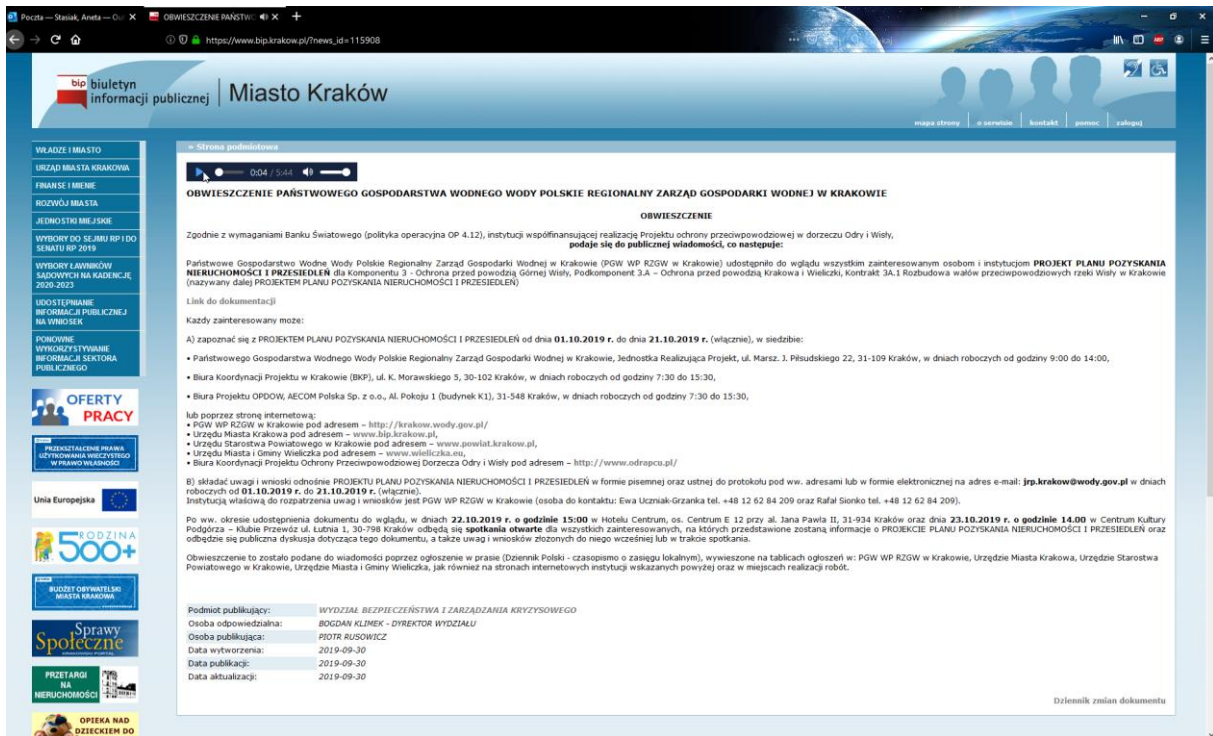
Poczta — Stasiak, Aneta — Ou ×
OBWIESZCZENIE PAŃSTW ×
https://www.bip.krakow.pl/?news_id=115908

bip biuletyn informacji publicznej | Miasto Kraków

mapa strony | o serwisie | kontakt | pomoc | zaloguj

WŁADZE I MIASTO
URZĄD MIASTA KRAKOWA
FINANSE I MIENIE
ROZWÓJ MIASTA
JEDNOSTKI MIEJSKIE
WYBORY DO SEJMU RP I DO SENATU RP 2019
WYBORY ŁAWNIKÓW SĄDOWYCH NA KADENCJĘ 2020-2023
UDOSTĘPNIANIE INFORMACJI PUBLICZNEJ NA WNIOSEK
PONOWNE WYKORZYSTYWANIE INFORMACJI SEKTORA PUBLICZNEGO

OFERTY PRACY
PRZEKSZTAŁCENIE PRAWA UŻYTKOWANIA WIECZYSTEGO W PRAWO WŁASNOŚCI
Unia Europejska
RODZINA 500+
BUDŻET OBYWATELSKI MIASTA KRAKOWA
Sprawy Społeczne
PRZETARGI NA NIERUCHOMOŚCI
OPIEKA NAD DZIECKIEM DO

» Strona podmiotowa

0:04 / 5:44

OBWIESZCZENIE PAŃSTWOWEGO GOSPODARSTWA WODNEGO WODY POLSKIE REGIONALNY ZARZĄD GOSPODARKI WODNEJ W KRAKOWIE

OBWIESZCZENIE

Zgodnie z wymaganiami Banku Światowego (polityka operacyjna OP 4.12), instytucji współfinansującej realizację Projektu ochrony przeciwpowodziowej w dorzeczu Odry i Wisły,
podaje się do publicznej wiadomości, co następuje:

Państwowe Gospodarstwo Wodne Wody Polskie Regionalny Zarząd Gospodarki Wodnej w Krakowie (PGW WP RZGW w Krakowie) udostępniło do wglądu wszystkim zainteresowanym osobom i instytucjom PROJEKT PLANU POZYSKANIA NIERUCHOMOŚCI I PRZESIEDLEŃ dla Komponentu 3 - Ochrona przed powodzią Górnej Wisły, Podkomponent 3.A – Ochrona przed powodzią Krakowa i Wieliczki, Kontrakt 3A.1 Rozbudowa wałów przeciwpowodziowych rzeki Wisły w Krakowie (nazywany dalej PROJEKTEM PLANU POZYSKANIA NIERUCHOMOŚCI I PRZESIEDLEŃ)

Link do dokumentacji

Każdy zainteresowany może:

A) zapoznać się z PROJEKTEM PLANU POZYSKANIA NIERUCHOMOŚCI I PRZESIEDLEŃ od dnia 01.10.2019 r. do dnia 21.10.2019 r. (włącznie), w siedzibie:

• Państwowego Gospodarstwa Wodnego Wody Polskie Regionalny Zarząd Gospodarki Wodnej w Krakowie, Jednostka Realizująca Projekt, ul. Marsz. J. Piłsudskiego 22, 31-109 Kraków, w dniach roboczych od godziny 9:00 do 14:00,

• Biura Koordynacji Projektu w Krakowie (BKP), ul. K. Morawskiego 5, 30-102 Kraków, w dniach roboczych od godziny 7:30 do 15:30,

• Biura Projektu OPDOW, AECOM Polska Sp. z o.o., Al. Pokoju 1 (budynek K1), 31-548 Kraków, w dniach roboczych od godziny 7:30 do 15:30,

lub poprzez stronę internetową:
• PGW WP RZGW w Krakowie pod adresem – http://krakow.wody.gov.pl/
• Urzędu Miasta Krakowa pod adresem – www.bip.krakow.pl,
• Urzędu Starostwa Powiatowego w Krakowie pod adresem – www.powiat.krakow.pl,
• Urzędu Miasta i Gminy Wieliczka pod adresem – www.wieliczka.eu,
• Biura Koordynacji Projektu Ochrony Przeciwpowodziowej Dorzecza Odry i Wisły pod adresem – http://www.odrapcu.pl/

B) składać uwagi i wnioski odnośnie PROJEKTU PLANU POZYSKANIA NIERUCHOMOŚCI I PRZESIEDLEŃ w formie pisemnej oraz ustnej do protokołu pod ww. adresami lub w formie elektronicznej na adres e-mail: jrp.krakow@wody.gov.pl w dniach roboczych od 01.10.2019 r. do 21.10.2019 r. (włącznie).
Instytucją właściwą do rozpatrzenia uwag i wniosków jest PGW WP RZGW w Krakowie (osoba do kontaktu: Ewa Uczniak-Grzanka tel. +48 12 62 84 209 oraz Rafał Sionko tel. +48 12 62 84 209).

Po ww. okresie udostępnienia dokumentu do wglądu, w dniach 22.10.2019 r. o godzinie 15:00 w Hotelu Centrum, os. Centrum E 12 przy al. Jana Pawła II, 31-934 Kraków oraz dnia 23.10.2019 r. o godzinie 14.00 w Centrum Kultury Podgórza – Klubie Przewóz ul. Łutnia 1, 30-798 Kraków odbędą się spotkania otwarte dla wszystkich zainteresowanych, na których przedstawione zostaną informacje o PROJEKCIE PLANU POZYSKANIA NIERUCHOMOŚCI I PRZESIEDLEŃ oraz odbędzie się publiczna dyskusja dotycząca tego dokumentu, a także uwag i wniosków złożonych do niego wcześniej lub w trakcie spotkania.

Obwieszczenie to zostało podane do wiadomości poprzez ogłoszenie w prasie (Dziennik Polski - czasopismo o zasięgu lokalnym), wywieszone na tablicach ogłoszeń w: PGW WP RZGW w Krakowie, Urzędzie Miasta Krakowa, Urzędzie Starostwa Powiatowego w Krakowie, Urzędzie Miasta i Gminy Wieliczka, jak również na stronach internetowych instytucji wskazanych powyżej oraz w miejscach realizacji robót.

| Podmiot publikujący: | WYDZIAŁ BEZPIECZEŃSTWA I ZARZĄDZANIA KRYZYSOWEGO |
|---|---|
| Osoba odpowiedzialna: | BOGDAN KLIMEK - DYREKTOR WYDZIAŁU |
| Osoba publikująca: | PIOTR RUSOWICZ |
| Data wytworzenia: | 2019-09-30 |
| Data publikacji: | 2019-09-30 |
| Data aktualizacji: | 2019-09-30 |

Dziennik zmian dokumentu